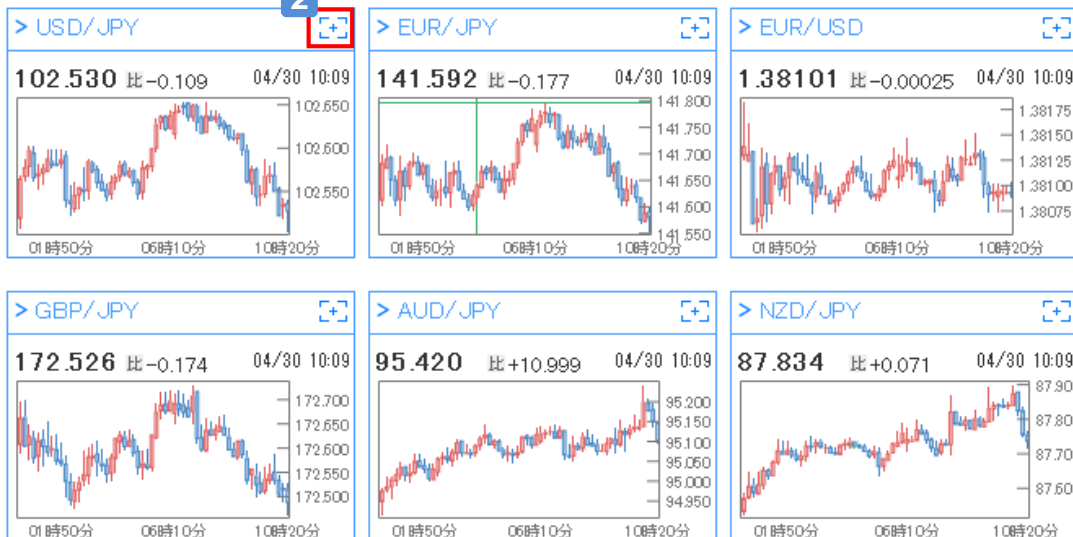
2

> USD/JPY
102.530 比-0.109 04/30 10:09
102.650
102.600
102.550
01時50分 06時10分 10時20分

> EUR/JPY
141.592 比-0.177 04/30 10:09
141.800
141.750
141.700
141.650
141.600
141.550
01時50分 06時10分 10時20分

> EUR/USD
1.38101 比-0.00025 04/30 10:09
1.38175
1.38150
1.38125
1.38100
1.38075
01時50分 06時10分 10時20分

> GBP/JPY
172.526 比-0.174 04/30 10:09
172.700
172.650
172.600
172.550
172.500
01時50分 06時10分 10時20分

> AUD/JPY
95.420 比+10.999 04/30 10:09
95.200
95.150
95.100
95.050
95.000
94.950
01時50分 06時10分 10時20分

> NZD/JPY
87.834 比+0.071 04/30 10:09
87.90
87.80
87.70
87.60
01時50分 06時10分 10時20分